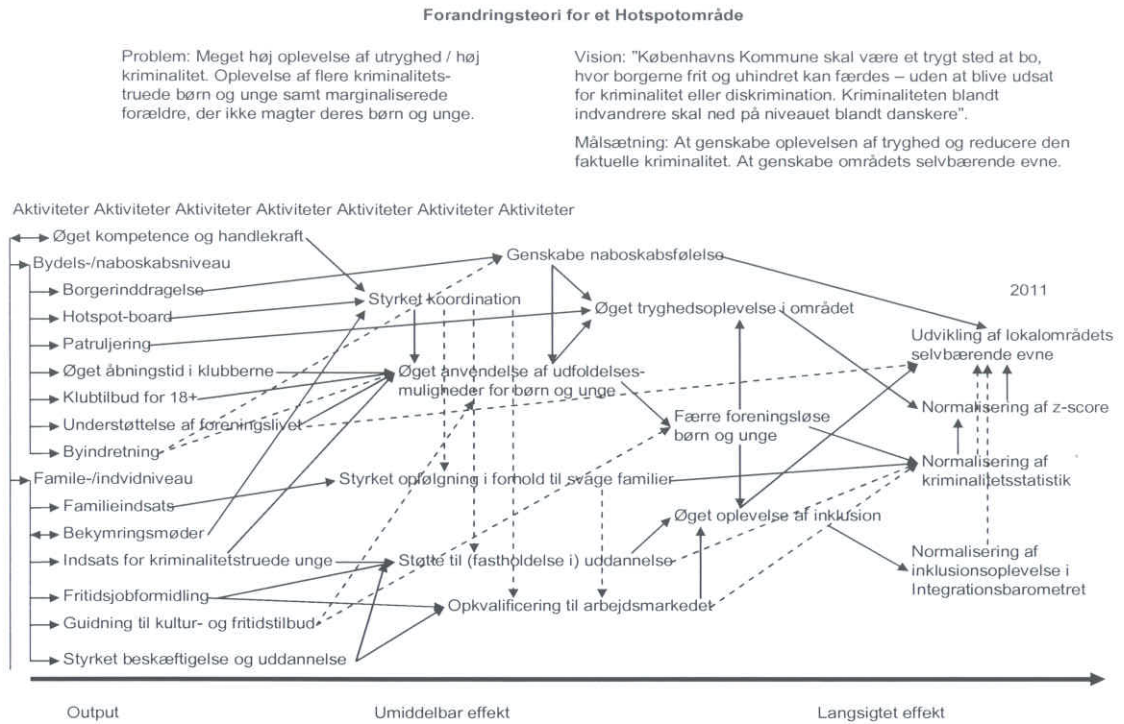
Forandringsteori for et Hotspotområde

Problem: Meget høj oplevelse af utryghed / høj kriminalitet. Oplevelse af flere kriminalitetstruede børn og unge samt marginaliserede forældre, der ikke magter deres børn og unge.

Vision: "Københavns Kommune skal være et trygt sted at bo, hvor borgerne frit og uhindret kan færdes – uden at blive udsat for kriminalitet eller diskrimination. Kriminaliteten blandt indvandrere skal ned på niveauet blandt danskere".

Målsætning: At genskabe oplevelsen af tryghed og reducere den faktuelle kriminalitet. At genskabe områdets selvbærende evne.

Aktiviteter Aktiviteter Aktiviteter Aktiviteter Aktiviteter Aktiviteter Aktiviteter

Øget kompetence og handlekraft
Bydels-/naboskabsniveau
Borgerinddragelse
Hotspot-board
Patruljering
Øget åbningstid i klubberne
Klubtilbud for 18+
Understøttelse af foreningslivet
Byindretning
Famile-/indvidniveau
Familieindsats
Bekymringsmøder
Indsats for kriminalitetstruede unge
Fritidsjobformidling
Guidning til kultur- og fritidstilbud
Styrket beskæftigelse og uddannelse

Genskabe naboskabsfølelse
Styrket koordination
Øget tryghedsoplevelse i området
Øget anvendelse af udfoldelsesmuligheder for børn og unge
Færre foreningsløse børn og unge
Styrket opfølgning i forhold til svage familier
Øget oplevelse af inklusion
Støtte til (fastholdelse i) uddannelse
Opkvalificering til arbejdsmarkedet

2011
Udvikling af lokalområdets selvbærende evne
Normalisering af z-score
Normalisering af kriminalitetsstatistik
Normalisering af inklusionsoplevelse i Integrationsbarometret

Output
Umiddelbar effekt
Langsigtet effekt